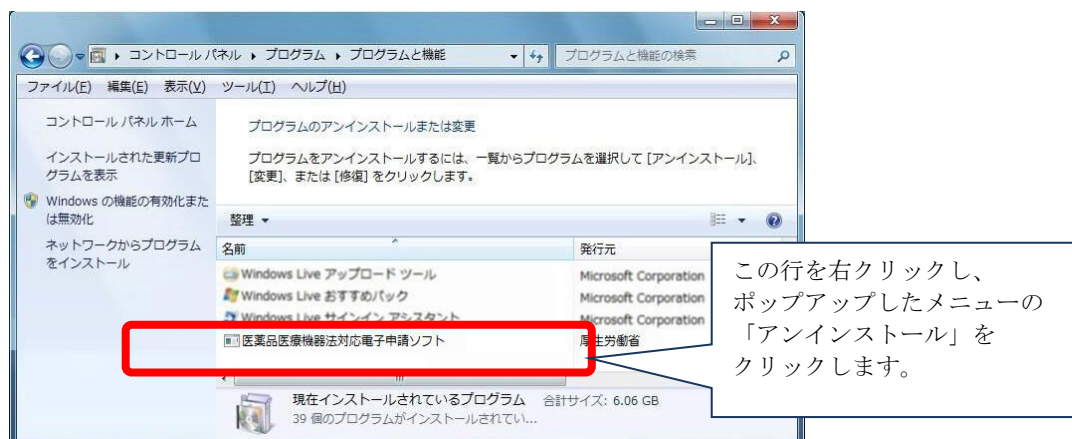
コントロール パネル ▸ プログラム ▸ プログラムと機能

プログラムと機能の検索

ファイル(F) 編集(E) 表示(V) ツール(T) ヘルプ(H)

コントロール パネル ホーム

インストールされた更新プログラムを表示

Windows の機能の有効化または無効化

ネットワークからプログラムをインストール

プログラムのアンインストールまたは変更

プログラムをアンインストールするには、一覧からプログラムを選択して [アンインストール]、[変更]、または [修復] をクリックします。

整理 ▾

| 名前 | 発行元 |
|---|---|
| Windows Live アップロード ツール | Microsoft Corporation |
| Windows Live おすすめパック | Microsoft Corporation |
| Windows Live サインイン アシスタント | Microsoft Corporation |
| 医薬品医療機器法対応電子申請ソフト | 厚生労働省 |

現在インストールされているプログラム 合計サイズ: 6.06 GB
39 個のプログラムがインストールされてい...

この行を右クリックし、
ポップアップしたメニューの
「アンインストール」を
クリックします。